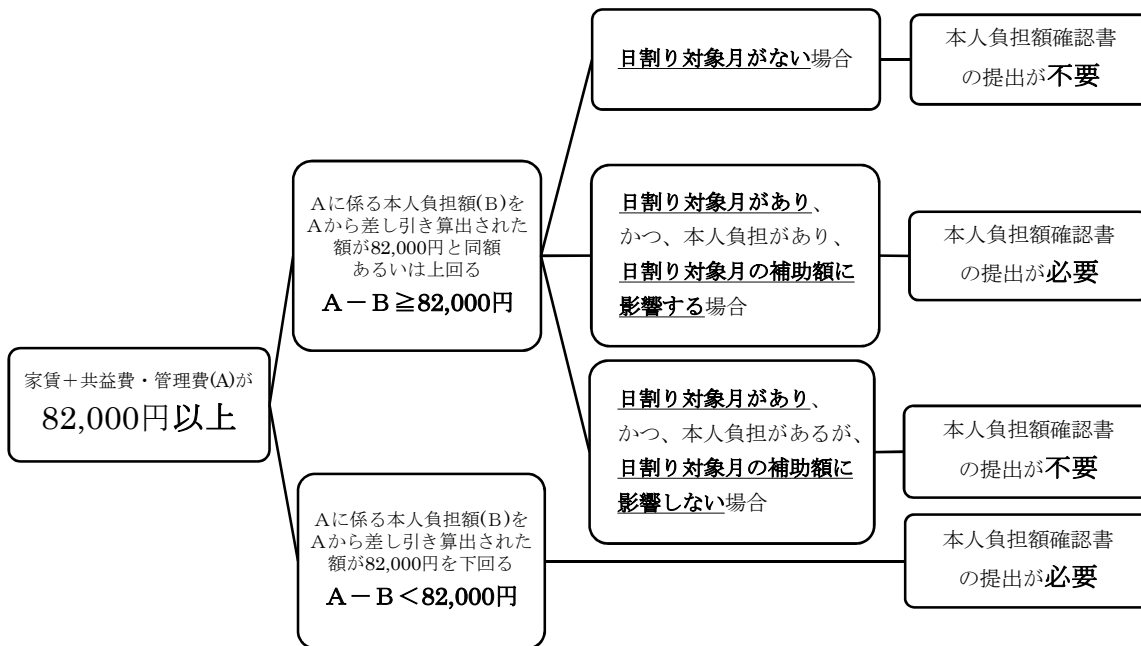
家賃＋共益費・管理費(A)が
82,000円以上

Aに係る本人負担額(B)をAから差し引き算出された額が82,000円と同額あるいは上回る
A－B≧82,000円

日割り対象月がない場合

本人負担額確認書の提出が不要

日割り対象月があり、かつ、本人負担があり、日割り対象月の補助額に影響する場合

本人負担額確認書の提出が必要

日割り対象月があり、かつ、本人負担があるが、日割り対象月の補助額に影響しない場合

本人負担額確認書の提出が不要

Aに係る本人負担額(B)をAから差し引き算出された額が82,000円を下回る
A－B＜82,000円

本人負担額確認書の提出が必要